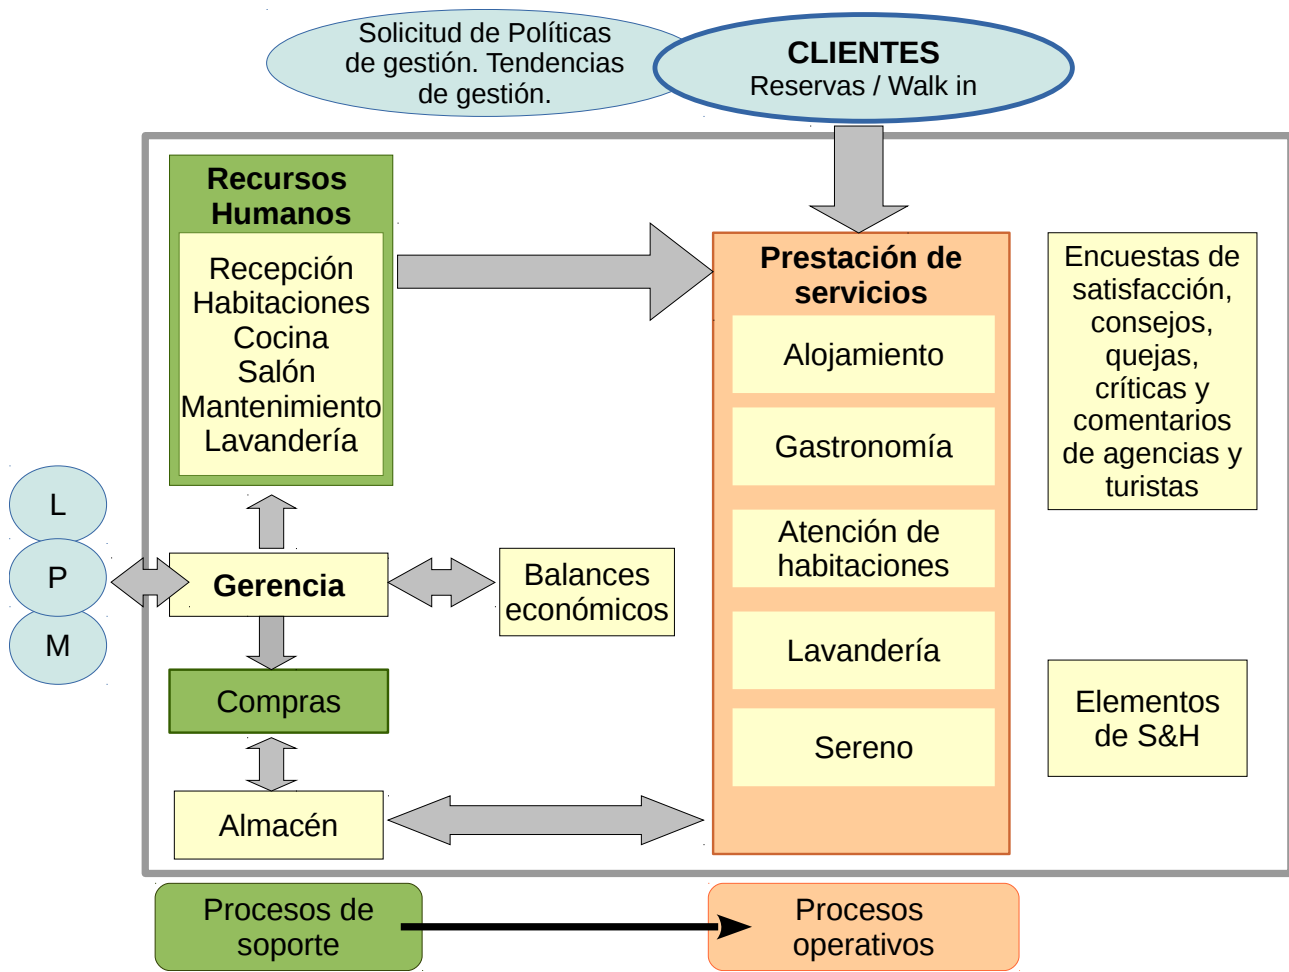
Solicitud de Políticas de gestión. Tendencias de gestión.

CLIENTES
Reservas / Walk in

Recursos Humanos
Recepción
Habitaciones
Cocina
Salón
Mantenimiento
Lavandería

Prestación de servicios
Alojamiento
Gastronomía
Atención de habitaciones
Lavandería
Sereno

Encuestas de satisfacción, consejos, quejas, críticas y comentarios de agencias y turistas

L
P
M

Gerencia

Balances económicos

Compras

Almacén

Elementos de S&H

Procesos de soporte

Procesos operativos